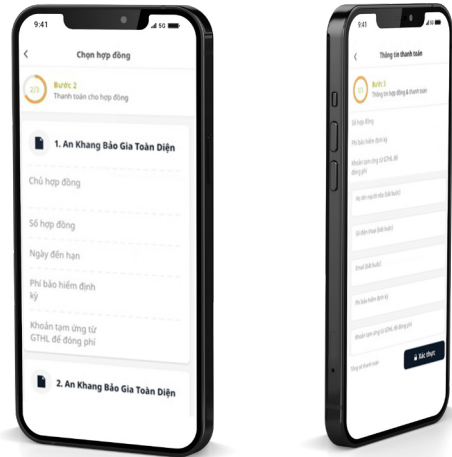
9:41
5G

Chọn hợp đồng

2/3
Bước 2
Thanh toán cho hợp đồng

1. An Khang Bảo Gia Toàn Diện

Chủ hợp đồng

Số hợp đồng

Ngày đến hạn

Phí bảo hiểm định kỳ

Khoản tạm ứng từ GTHL để đóng phí

2. An Khang Bảo Gia Toàn Diện

9:41

Thông tin thanh toán

1/1
Bước 3
Thông tin hợp đồng & thanh toán

Số hợp đồng

Phí bảo hiểm định kỳ

Khoản tạm ứng từ GTHL để đóng phí

Họ tên người nộp (bắt buộc)

Số điện thoại (bắt buộc)

Email (bắt buộc)

Phí bảo hiểm định kỳ

Khoản tạm ứng từ GTHL để đóng phí

Tổng số thanh toán

Xác thực